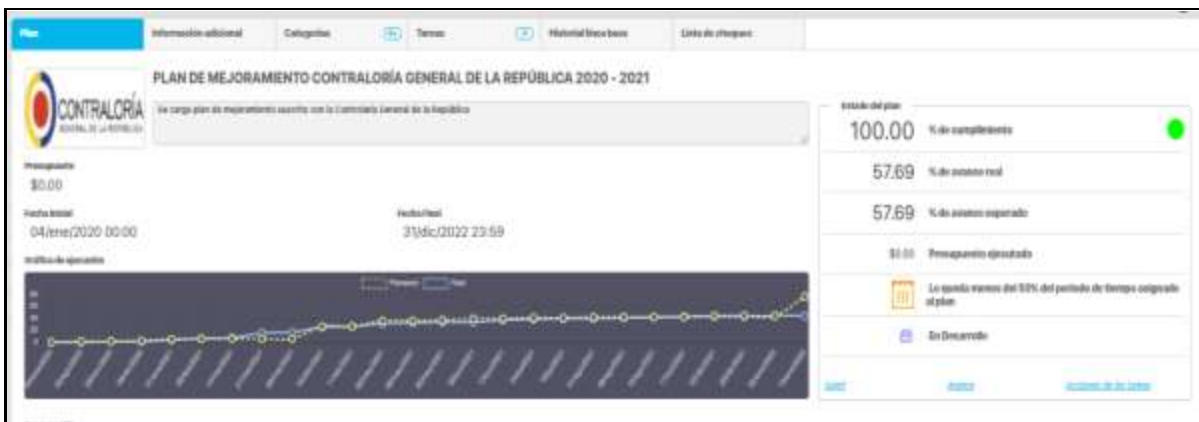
Plan | Información adicional | Categorías | Tareas | Historial línea base | Lista de chequeo

PLAN DE MEJORAMIENTO CONTRALORÍA GENERAL DE LA REPÚBLICA 2020 - 2021

CONTRALORÍA GENERAL DE LA REPÚBLICA

Se carga plan de mejoramiento suscrito con la Contraloría General de la República

Presupuesto
$0.00

Fecha inicial
04/ene/2020 00:00

Fecha final
31/dic/2022 23:59

Gráfico de ejecución

Planeado Real

Estado del plan

100.00 % de cumplimiento

57.69 % de avance real

57.69 % de avance esperado

$0.00 Presupuesto ejecutado

Le queda menos del 50% del periodo de tiempo asignado al plan

En Desarrollo

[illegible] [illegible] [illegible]